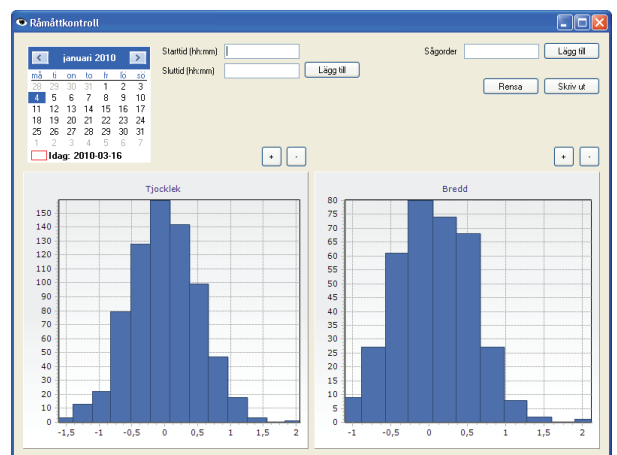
Råmåttkontroll

januari 2010

| må | ti | on | to | fr | lö | sö |
|---|---|---|---|---|---|---|
| 28 | 29 | 30 | 31 | 1 | 2 | 3 |
| 4 | 5 | 6 | 7 | 8 | 9 | 10 |
| 11 | 12 | 13 | 14 | 15 | 16 | 17 |
| 18 | 19 | 20 | 21 | 22 | 23 | 24 |
| 25 | 26 | 27 | 28 | 29 | 30 | 31 |
| 1 | 2 | 3 | 4 | 5 | 6 | 7 |

Idag: 2010-03-16

Starttid (hh:mm)
Sluttid (hh:mm)
Lägg till

Sågorder
Lägg till
Rensa
Skriv ut

+ -
+ -

Tjocklek
150 140 130 120 110 100 90 80 70 60 50 40 30 20 10 0
-1,5 -1 -0,5 0 0,5 1 1,5 2

Bredd
80 75 70 65 60 55 50 45 40 35 30 25 20 15 10 5 0
-1 -0,5 0 0,5 1 1,5 2